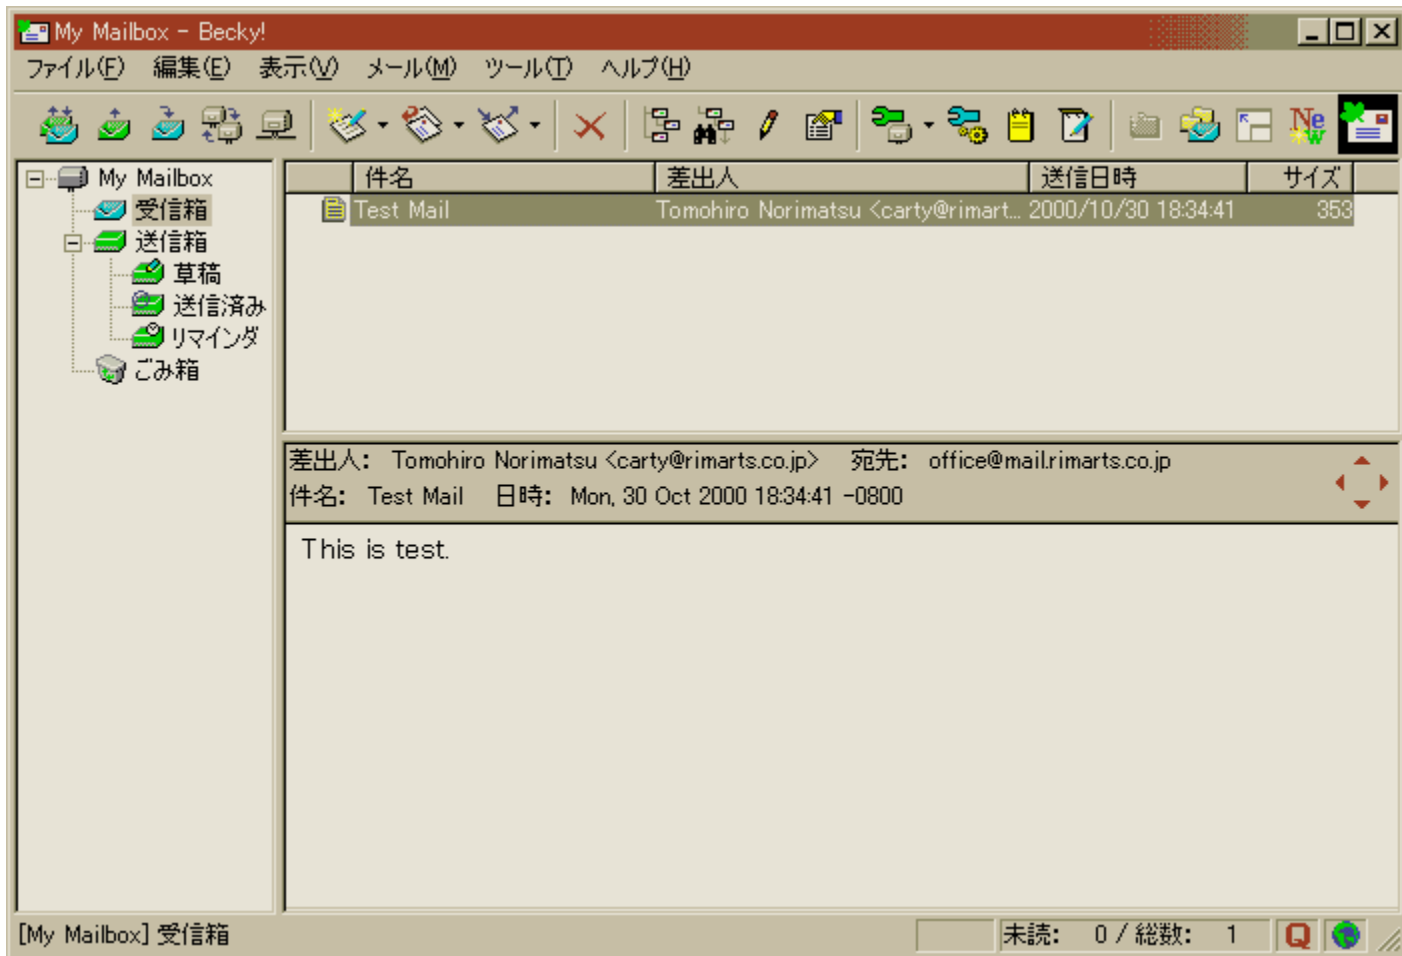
My Mailbox - Becky!

ファイル(F) 編集(E) 表示(V) メール(M) ツール(T) ヘルプ(H)

My Mailbox
受信箱
送信箱
草稿
送信済み
リマインダ
ごみ箱

| 件名 | 差出人 | 送信日時 | サイズ |
|---|---|---|---|
| Test Mail | Tomohiro Norimatsu <carty@rimart... | 2000/10/30 18:34:41 | 353 |

差出人: Tomohiro Norimatsu <carty@rimarts.co.jp> 宛先: office@mail.rimarts.co.jp
件名: Test Mail 日時: Mon, 30 Oct 2000 18:34:41 -0800

This is test.

[My Mailbox] 受信箱 未読: 0 / 総数: 1